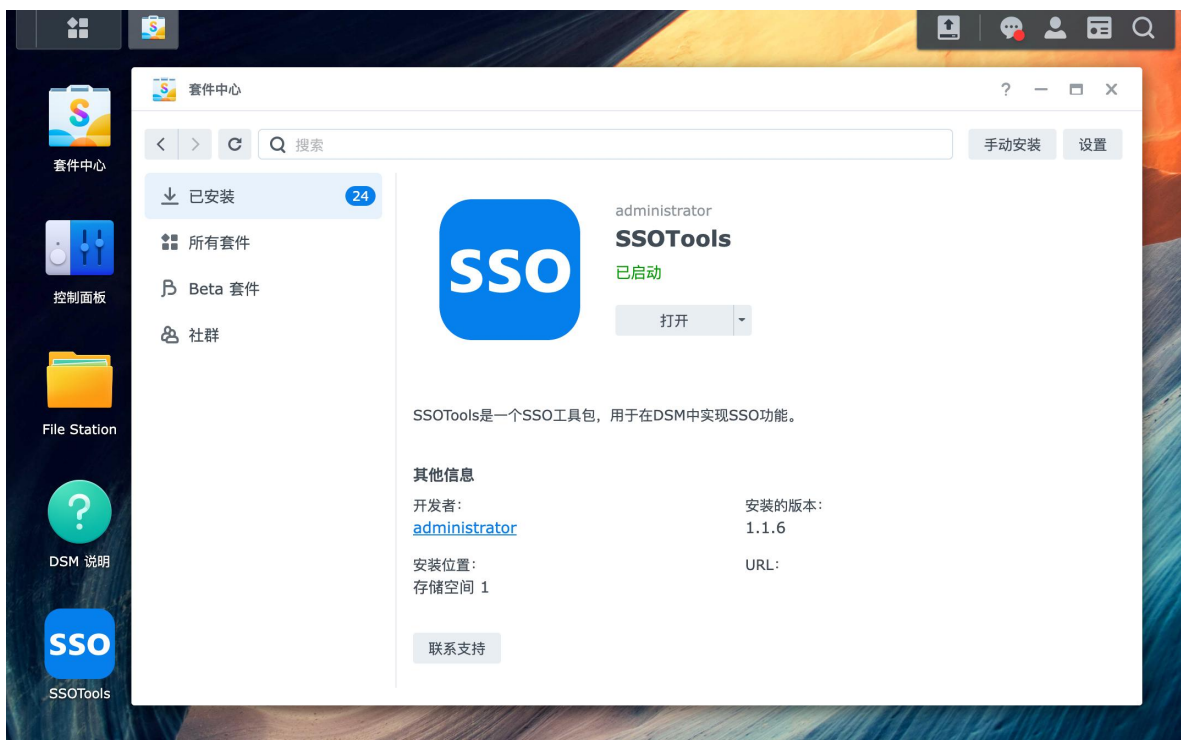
套件中心

控制面板

File Station

DSM 说明

SSO

SSOTools

套件中心

? — ☐ ✕

搜索

手动安装

设置

已安装 24

所有套件

Beta 套件

社群

SSO

administrator

SSOTools

已启动

打开

SSOTools是一个SSO工具包，用于在DSM中实现SSO功能。

其他信息

开发者：

administrator

安装的版本：

1.1.6

安装位置：

存储空间 1

URL：

联系支持